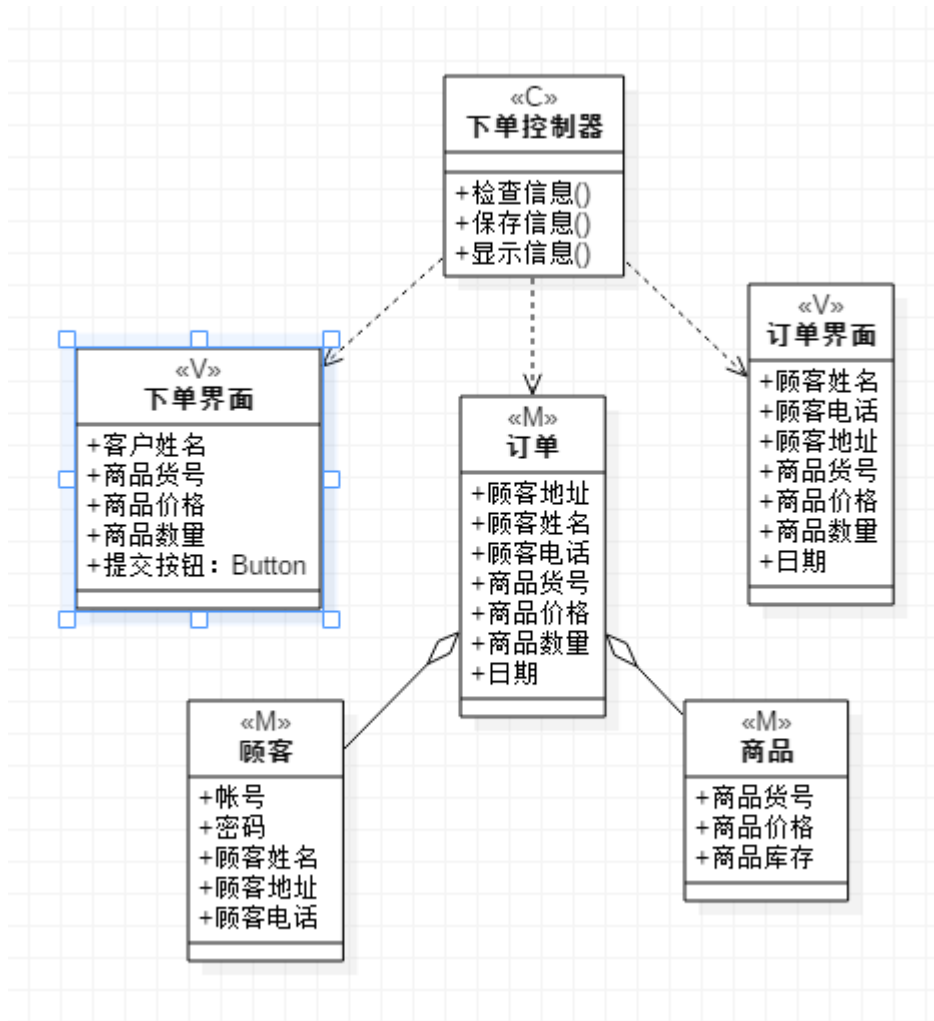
«C»
下单控制器

+检查信息()
+保存信息()
+显示信息()

«V»
下单界面

+客户姓名
+商品货号
+商品价格
+商品数量
+提交按钮：Button

«M»
订单

+顾客地址
+顾客姓名
+顾客电话
+商品货号
+商品价格
+商品数量
+日期

«V»
订单界面

+顾客姓名
+顾客电话
+顾客地址
+商品货号
+商品价格
+商品数量
+日期

«M»
顾客

+帐号
+密码
+顾客姓名
+顾客地址
+顾客电话

«M»
商品

+商品货号
+商品价格
+商品库存